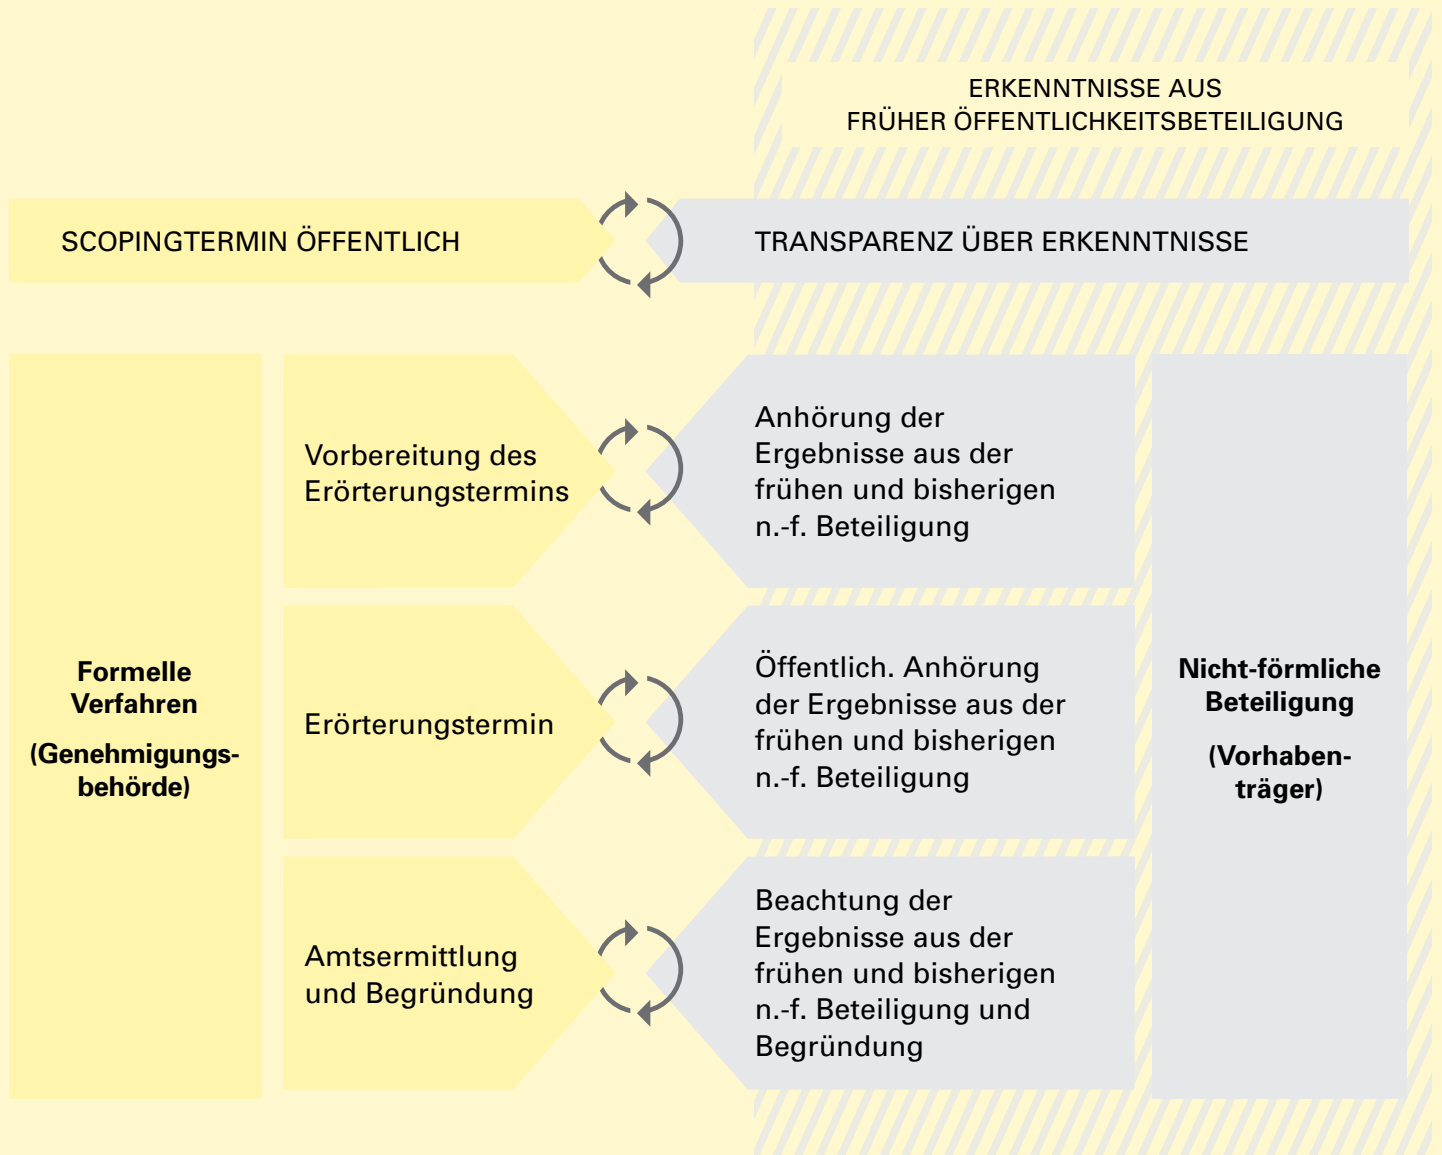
ERKENNTNISSE AUS FRÜHER ÖFFENTLICHKEITSBETEILIGUNG

SCOPINGTERMIN ÖFFENTLICH

TRANSPARENZ ÜBER ERKENNTNISSE

Formelle Verfahren

(Genehmigungsbehörde)

Vorbereitung des Erörterungstermins

Anhörung der Ergebnisse aus der frühen und bisherigen n.-f. Beteiligung

Erörterungstermin

Öffentlich. Anhörung der Ergebnisse aus der frühen und bisherigen n.-f. Beteiligung

Amtsermittlung und Begründung

Beachtung der Ergebnisse aus der frühen und bisherigen n.-f. Beteiligung und Begründung

Nicht-förmliche Beteiligung

(Vorhabenträger)